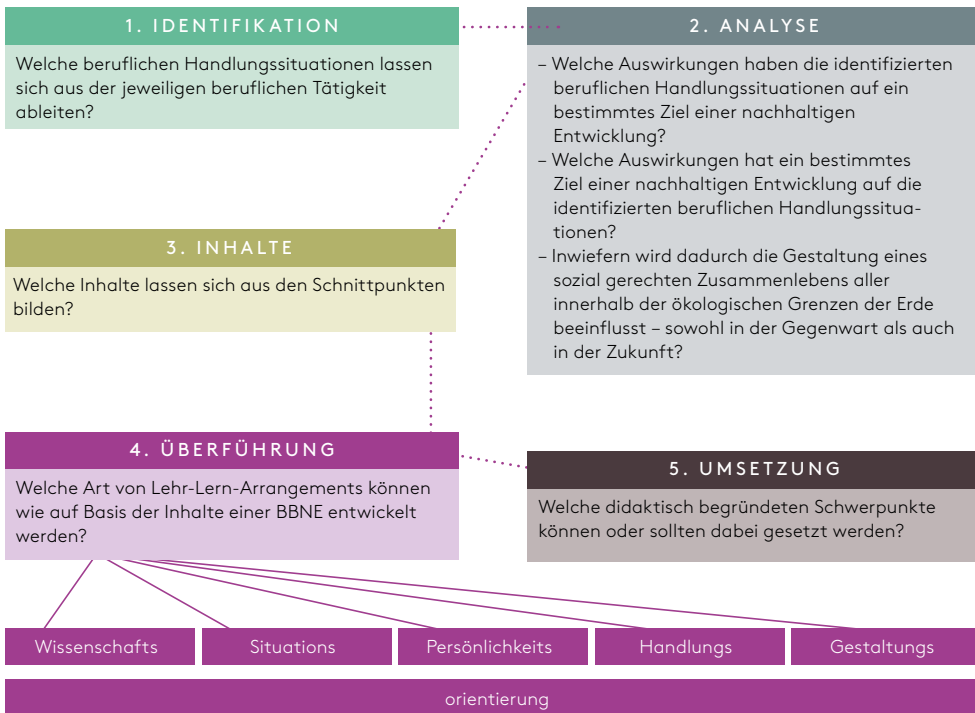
1. IDENTIFIKATION

Welche beruflichen Handlungssituationen lassen sich aus der jeweiligen beruflichen Tätigkeit ableiten?

2. ANALYSE

– Welche Auswirkungen haben die identifizierten beruflichen Handlungssituationen auf ein bestimmtes Ziel einer nachhaltigen Entwicklung?
– Welche Auswirkungen hat ein bestimmtes Ziel einer nachhaltigen Entwicklung auf die identifizierten beruflichen Handlungssituationen?
– Inwiefern wird dadurch die Gestaltung eines sozial gerechten Zusammenlebens aller innerhalb der ökologischen Grenzen der Erde beeinflusst – sowohl in der Gegenwart als auch in der Zukunft?

3. INHALTE

Welche Inhalte lassen sich aus den Schnittpunkten bilden?

4. ÜBERFÜHRUNG

Welche Art von Lehr-Lern-Arrangements können wie auf Basis der Inhalte einer BBNE entwickelt werden?

5. UMSETZUNG

Welche didaktisch begründeten Schwerpunkte können oder sollten dabei gesetzt werden?

Wissenschafts

Situations

Persönlichkeits

Handlungs

Gestaltungs

orientierung